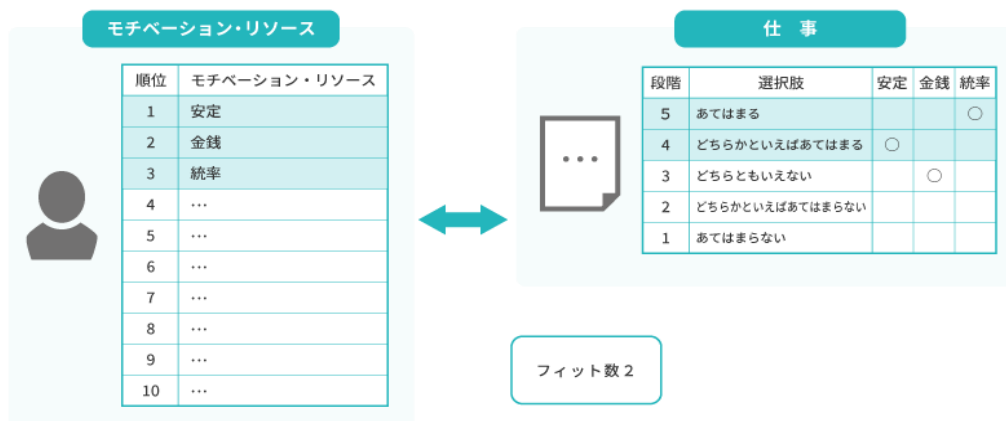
モチベーション・リソース

| 順位 | モチベーション・リソース |
|---|---|
| 1 | 安定 |
| 2 | 金銭 |
| 3 | 統率 |
| 4 | … |
| 5 | … |
| 6 | … |
| 7 | … |
| 8 | … |
| 9 | … |
| 10 | … |

仕 事

…

| 段階 | 選択肢 | 安定 | 金銭 | 統率 |
|---|---|---|---|---|
| 5 | あてはまる | | | ○ |
| 4 | どちらかといえばあてはまる | ○ | | |
| 3 | どちらともいえない | | ○ | |
| 2 | どちらかといえばあてはまらない | | | |
| 1 | あてはまらない | | | |

フィット数 2